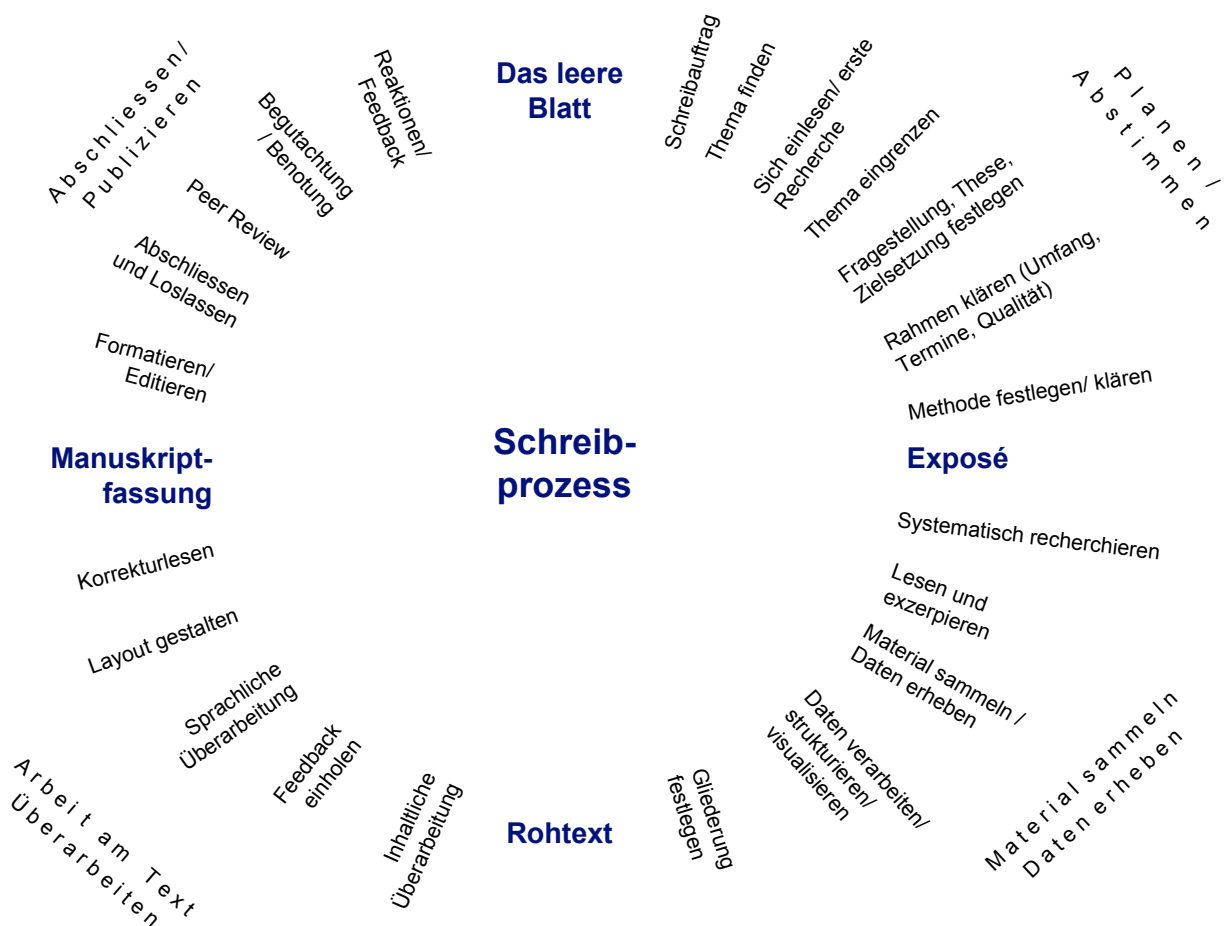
Das leere Blatt

Schreibauftrag

Thema finden

Sich einlesen/ erste Recherche

Thema eingrenzen

Fragestellung, These, Zielsetzung festlegen

Rahmen klären (Umfang, Termine, Qualität)

Methode festlegen/ klären

Planen / Abstimmen

Exposé

Systematisch recherchieren

Lesen und exzerpieren

Material sammeln / Daten erheben

Daten verarbeiten/ strukturieren/ visualisieren

Material sammeln Daten erheben

Gliederung festlegen

Rohtext

Inhaltliche Überarbeitung

Feedback einholen

Sprachliche Überarbeitung

Layout gestalten

Korrekturlesen

Arbeit am Text Überarbeiten

Manuskriptfassung

Formatieren/ Editieren

Abschliessen und Loslassen

Peer Review

Begutachtung / Benotung

Reaktionen/ Feedback

Abschliessen/ Publizieren

Schreibprozess